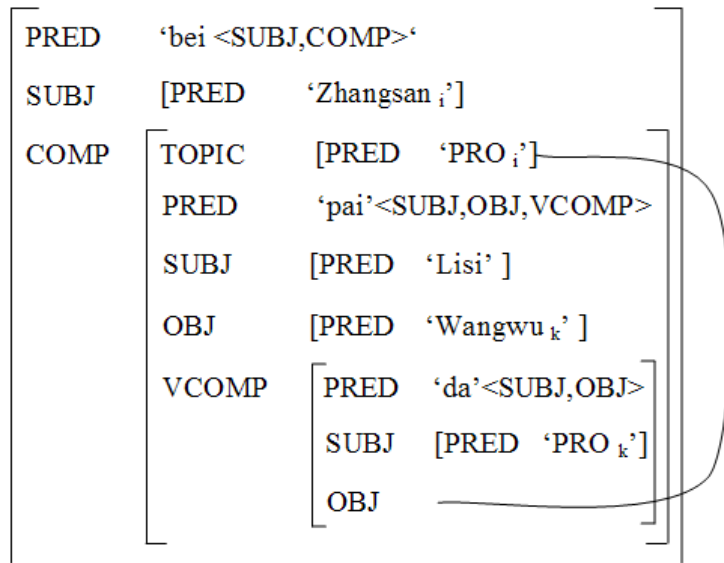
| | | | |
|---|---|---|---|
| PRED | 'bei <SUBJ,COMP>' | | |
| SUBJ | [PRED 'Zhangsan $_i$'] | | |
| COMP | TOPIC | [PRED 'PRO $_i$'] | |
| | PRED | 'pai'<SUBJ,OBJ,VCOMP> | |
| | SUBJ | [PRED 'Lisi' ] | |
| | OBJ | [PRED 'Wangwu $_k$' ] | |
| | VCOMP | PRED | 'da'<SUBJ,OBJ> |
| | | SUBJ | [PRED 'PRO $_k$'] |
| | | OBJ | |